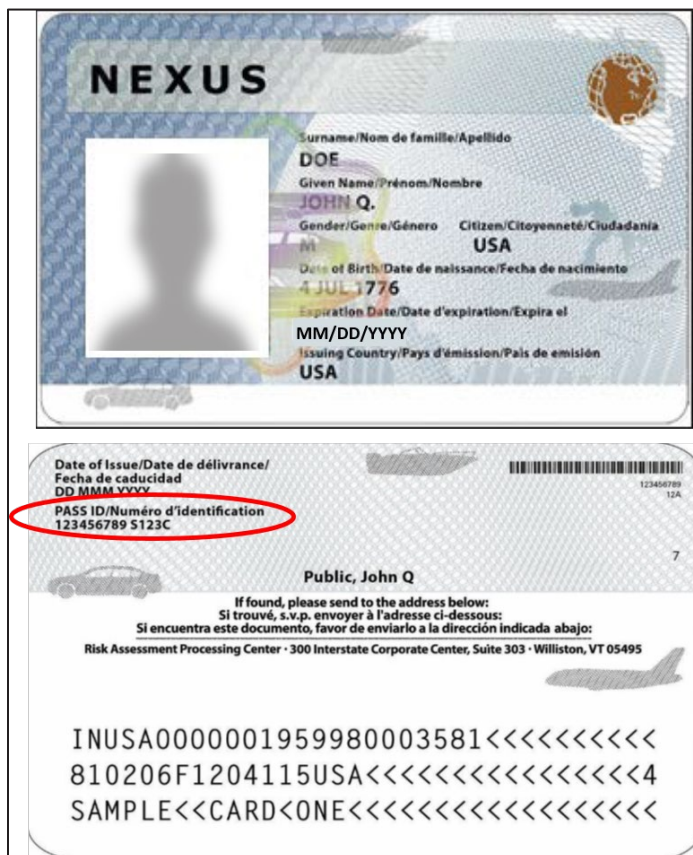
NEXUS

Surname/Nom de famille/Apellido
DOE
Given Name/Prénom/Nombre
JOHN Q.
Gender/Genre/Género
M
Citizen/Citoyenneté/Ciudadania
USA
Date of Birth/Date de naissance/Fecha de nacimiento
4 JUL 1776
Expiration Date/Date d'expiration/Expira el
MM/DD/YYYY
Issuing Country/Pays d'émission/País de emisión
USA

Date of Issue/Date de délivrance/
Fecha de caducidad
DD MMM YYYY
PASS ID/Numéro d'identification
123456789 S123C

123456789
12A

7

Public, John Q

If found, please send to the address below:
Si trouvé, s.v.p. envoyer à l'adresse ci-dessous:
Si encuentra este documento, favor de enviarlo a la dirección indicada abajo:
Risk Assessment Processing Center · 300 Interstate Corporate Center, Suite 303 · Williston, VT 05495

INUSA000001959980003581<<<<<<<<<<
810206F1204115USA<<<<<<<<<<<<<4
SAMPLE<<CARD<ONE<<<<<<<<<<<<<<<<<<